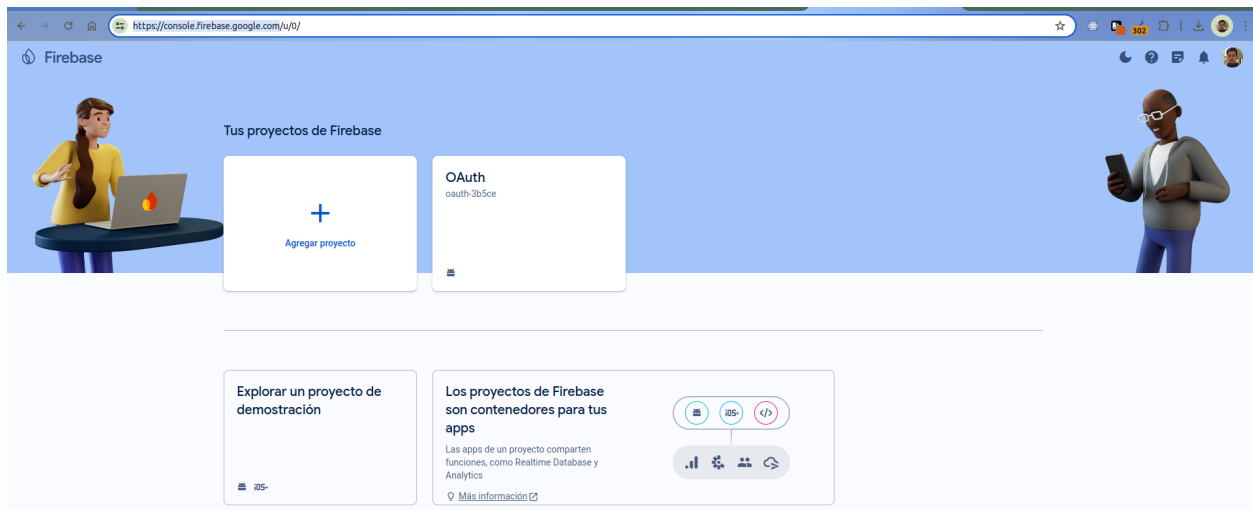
https://console.firebase.google.com/u/0/

302

Firebase

Tus proyectos de Firebase

+

Agregar proyecto

OAuth

oauth-3b5ce

Explorar un proyecto de demostración

iOS+

Los proyectos de Firebase son contenedores para tus apps

Las apps de un proyecto comparten funciones, como Realtime Database y Analytics

Más información

iOS+

</>